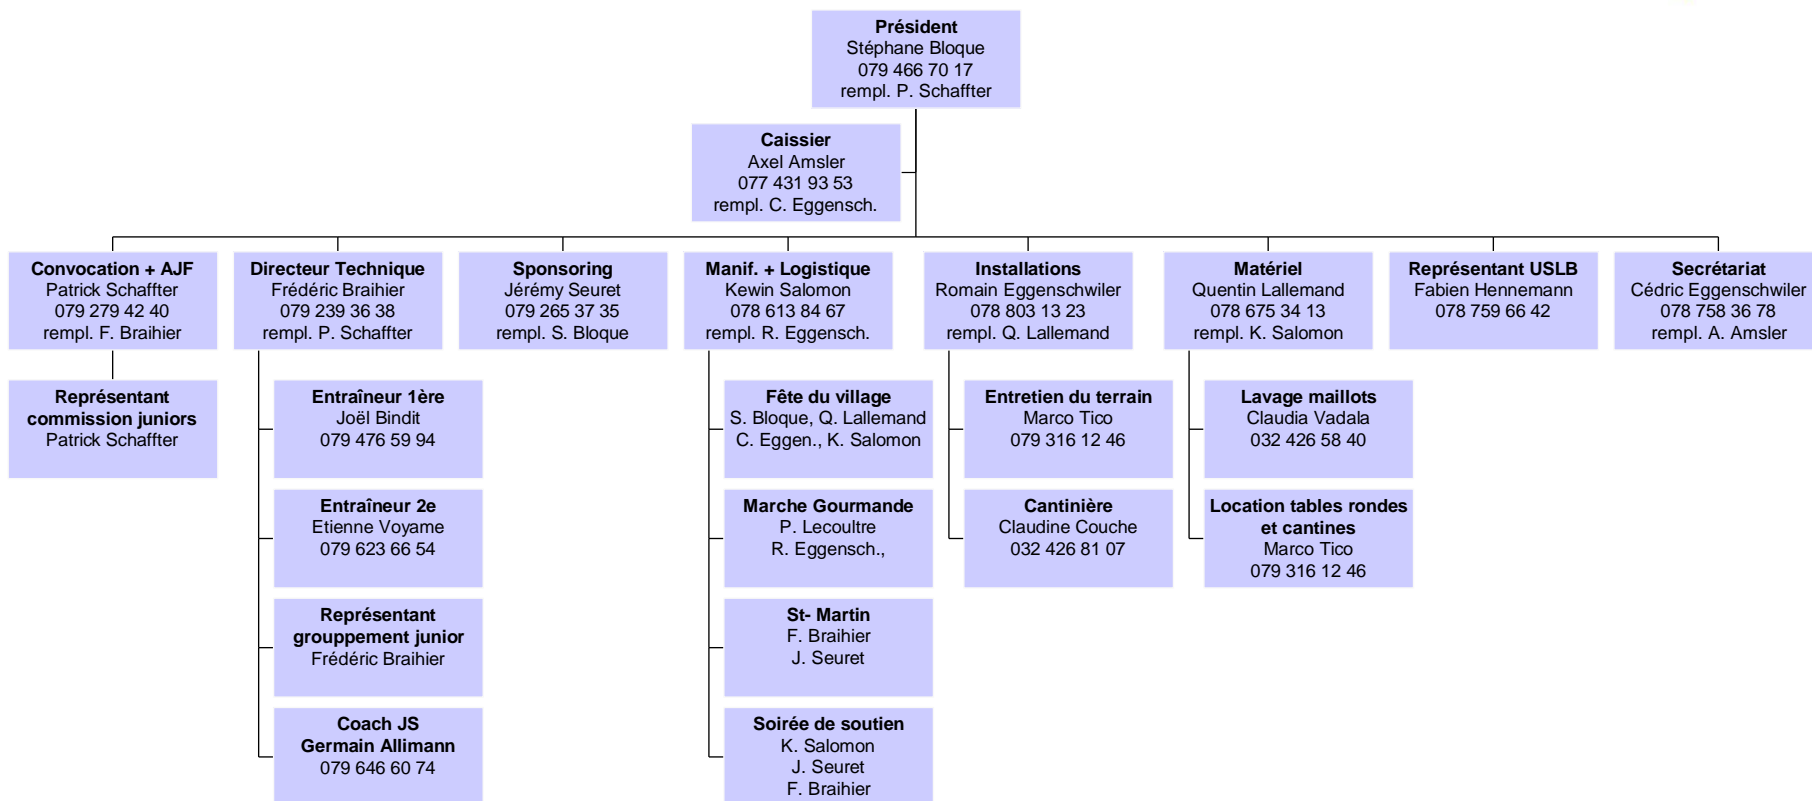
Président
Stéphane Bloque
079 466 70 17
rempl. P. Schaffter

Caissier
Axel Amsler
077 431 93 53
rempl. C. Eggensch.

Convocation + AJF
Patrick Schaffter
079 279 42 40
rempl. F. Braihier

Représentant commission juniors
Patrick Schaffter

Directeur Technique
Frédéric Braihier
079 239 36 38
rempl. P. Schaffter

Entraîneur 1ère
Joël Bindit
079 476 59 94

Entraîneur 2e
Etienne Voyame
079 623 66 54

Représentant groupement junior
Frédéric Braihier

Coach JS
Germain Allimann
079 646 60 74

Sponsoring
Jérémy Seuret
079 265 37 35
rempl. S. Bloque

Manif. + Logistique
Kewin Salomon
078 613 84 67
rempl. R. Eggensch.

Fête du village
S. Bloque, Q. Lallemand
C. Eggen., K. Salomon

Marche Gourmande
P. Lecoultre
R. Eggensch.,

St- Martin
F. Braihier
J. Seuret

Soirée de soutien
K. Salomon
J. Seuret
F. Braihier

Installations
Romain Eggenschwiler
078 803 13 23
rempl. Q. Lallemand

Entretien du terrain
Marco Tico
079 316 12 46

Cantinière
Claudine Couche
032 426 81 07

Matériel
Quentin Lallemand
078 675 34 13
rempl. K. Salomon

Lavage maillots
Claudia Vadala
032 426 58 40

Location tables rondes et cantines
Marco Tico
079 316 12 46

Représentant USLB
Fabien Hennemann
078 759 66 42

Secrétariat
Cédric Eggenschwiler
078 758 36 78
rempl. A. Amsler